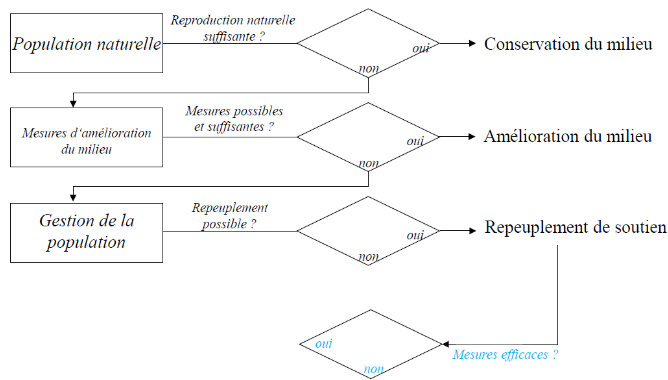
Population naturelle

Reproduction naturelle suffisante ?

oui

non

Conservation du milieu

Mesures d'amélioration du milieu

Mesures possibles et suffisantes ?

oui

non

Amélioration du milieu

Gestion de la population

Repeuplement possible ?

oui

non

Repeuplement de soutien

oui

non

Mesures efficaces ?